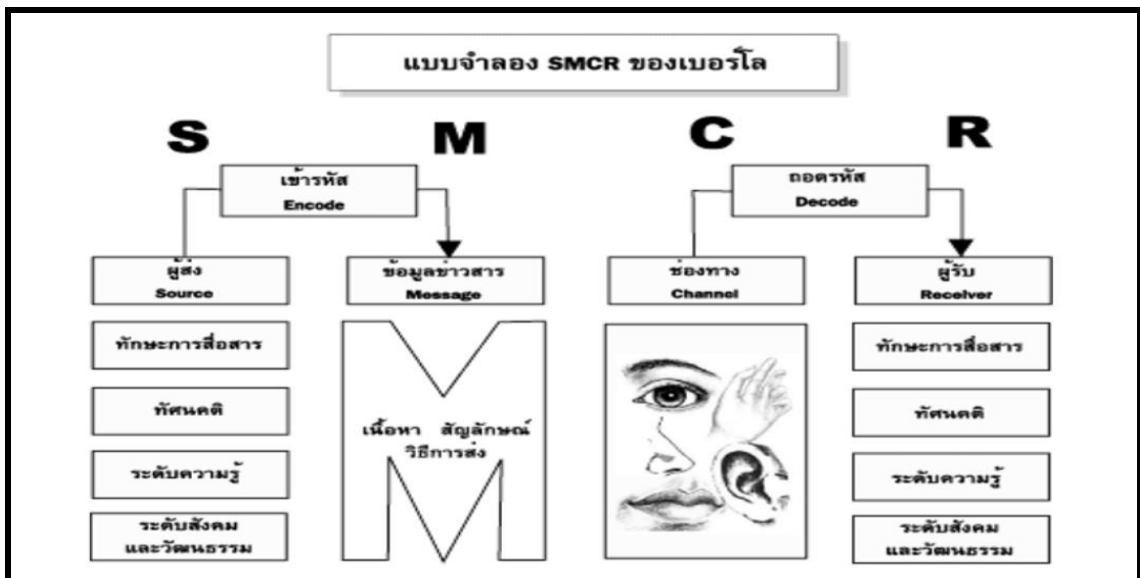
แบบจำลอง SMCR ของเบอร์โล

S M C R

เข้ารหัส
Encode

ถอดรหัส
Decode

ผู้ส่ง
Source

ข้อมูลข่าวสาร
Message

ช่องทาง
Channel

ผู้รับ
Receiver

ทักษะการสื่อสาร

ทัศนคติ

ระดับความรู้

ระดับสังคม และวัฒนธรรม

เนื้อหา สัญลักษณ์ วิธีการส่ง

ทักษะการสื่อสาร

ทัศนคติ

ระดับความรู้

ระดับสังคม และวัฒนธรรม